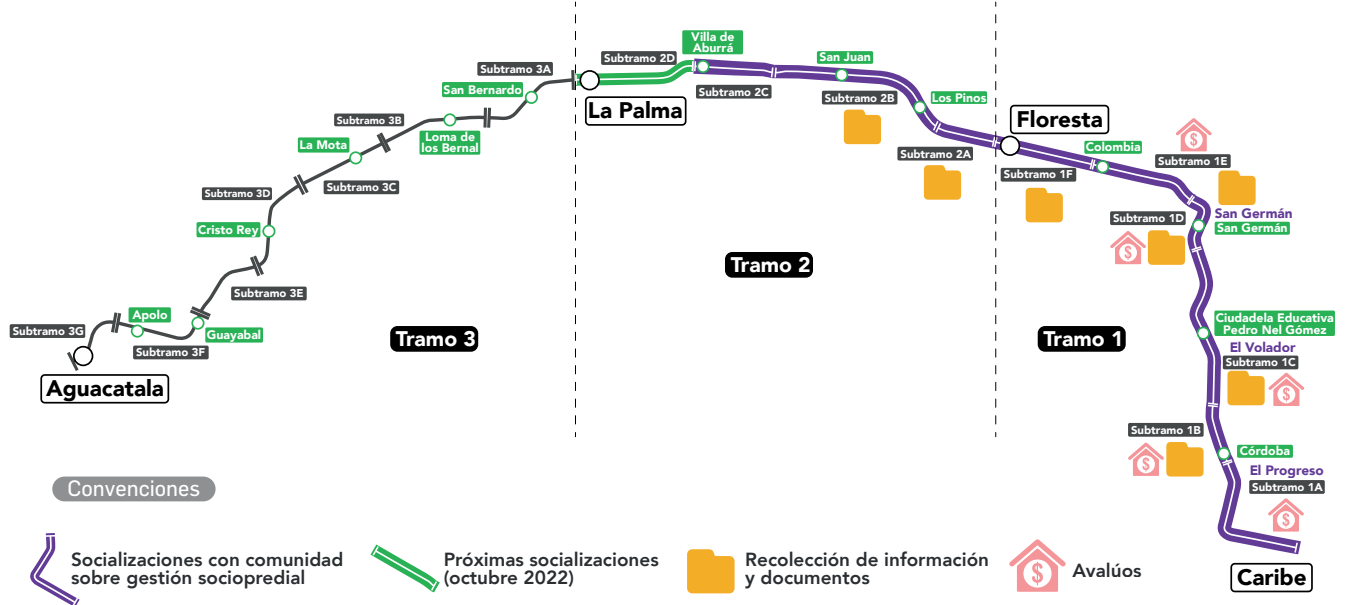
Subtramo 3A
San Bernardo
Subtramo 3B
Loma de los Bernal
La Mota
Subtramo 3C
Subtramo 3D
Cristo Rey
Subtramo 3E
Apolo
Guayabal
Subtramo 3G
Subtramo 3F
Aguacatala
Tramo 3

Subtramo 2D
Villa de Aburrá
La Palma
Subtramo 2C
San Juan
Subtramo 2B
Los Pinos
Subtramo 2A
Tramo 2

Floresta
Colombia
Subtramo 1F
Subtramo 1E
Subtramo 1D
San Germán
San Germán
Ciudadela Educativa Pedro Nel Gómez
El Volador
Subtramo 1C
Tramo 1
Subtramo 1B
Córdoba
El Progreso
Subtramo 1A
Caribe

Convenciones
Socializaciones con comunidad sobre gestión sociopredial
Próximas socializaciones (octubre 2022)
Recolección de información y documentos
Avalúos